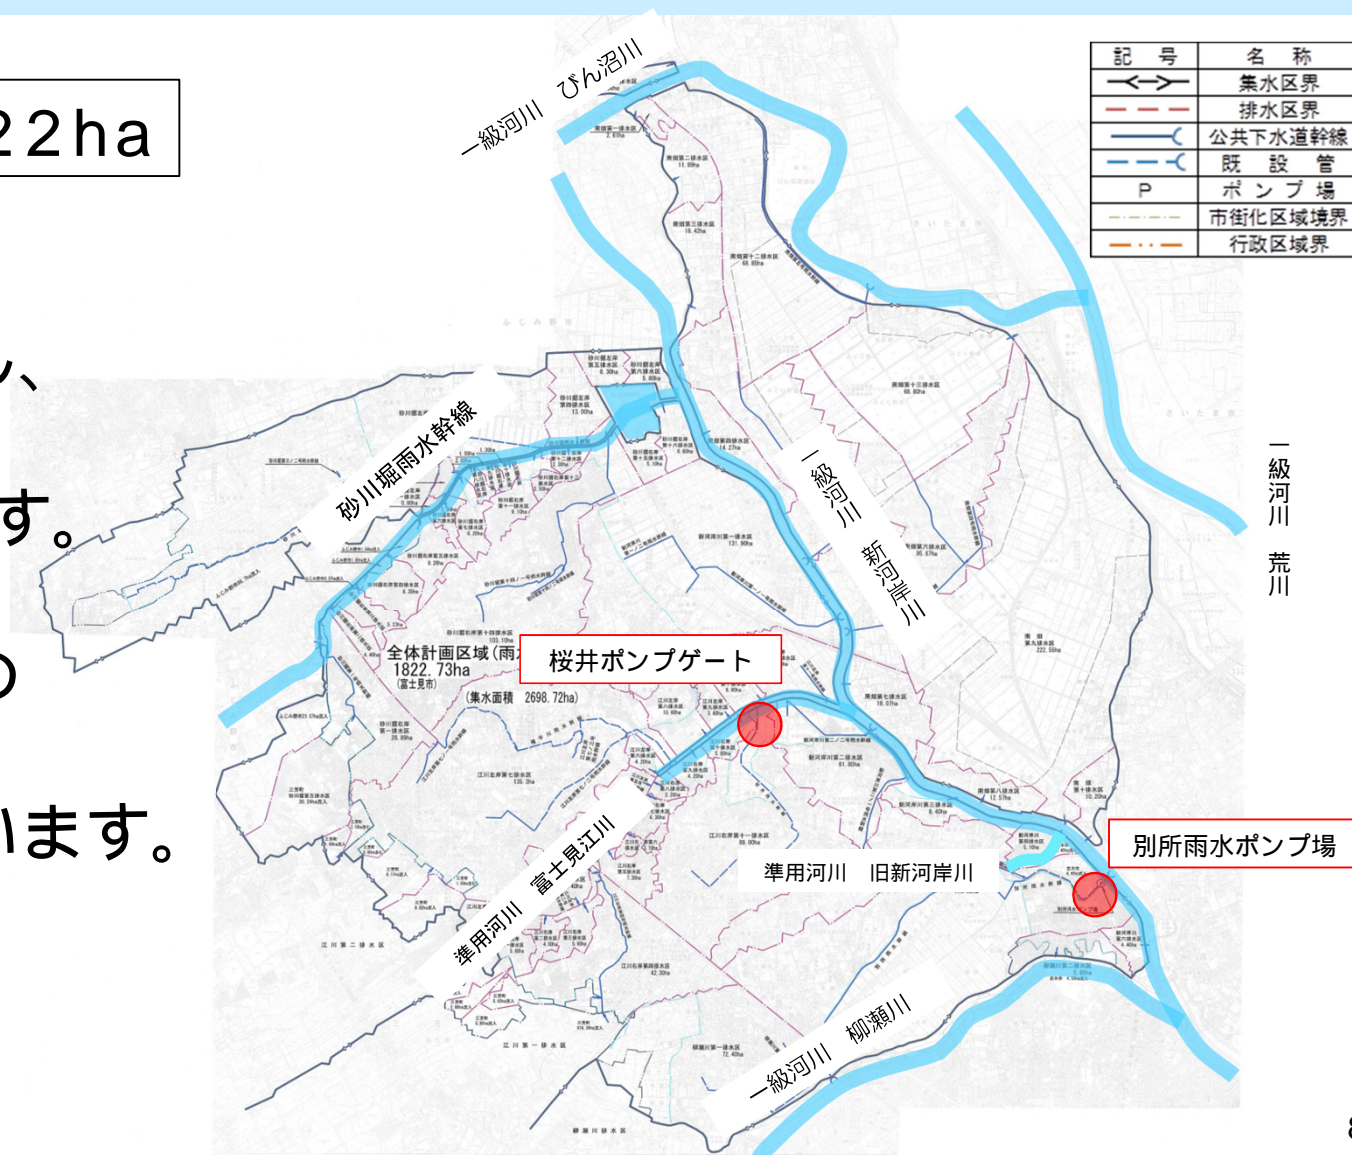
22ha

い、

す。

の

います。

一級河川　びん沼川

| 記　号 | 名　称 |
|---|---|
| | 集水区界 |
| | 排水区界 |
| | 公共下水道幹線 |
| | 既　設　管 |
| P | ポ　ン　プ　場 |
| | 市街化区域境界 |
| | 行政区域界 |

砂川堀雨水幹線

一級河川　新河岸川

一級河川　荒川

全体計画区域（雨水
1822.73ha
（富士見市）
（集水面積　2698.72ha）

桜井ポンプゲート

別所雨水ポンプ場

準用河川　旧新河岸川

準用河川　富士見江川

一級河川　柳瀬川

8